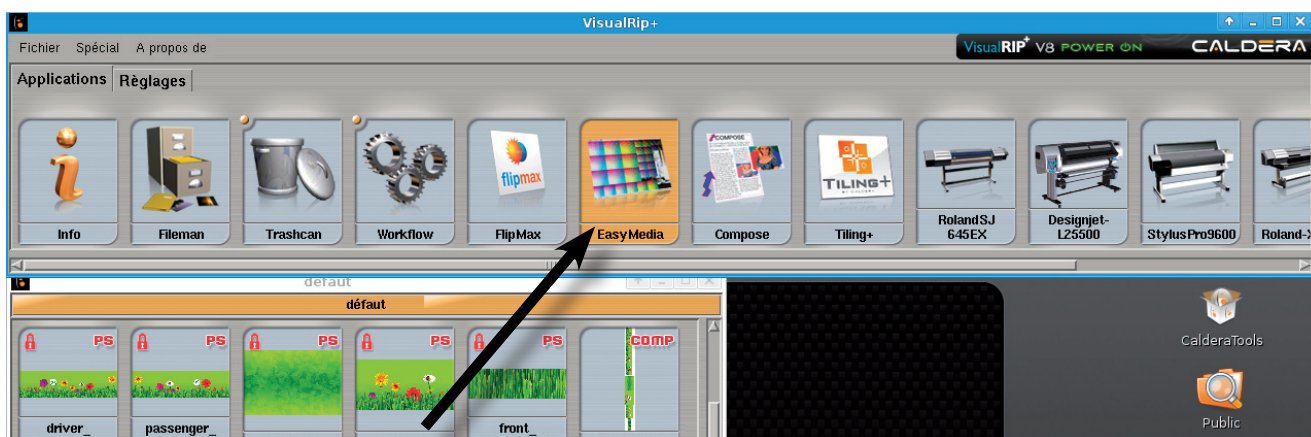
VisualRip+

Fichier Spécial A propos de

VisualRIP+ V8 POWER ON CALDERA

Applications Réglages

flipmax

COMPOSE

TILING+

Info Fileman Trashcan Workflow FlipMax EasyMedia Compose Tiling+ RolandSJ 645EX Designjet-L25500 StylusPro9600 Roland-X

défaut

défaut

PS PS PS PS PS COMP

driver_ passenger_ front_

CalderaTools

Public